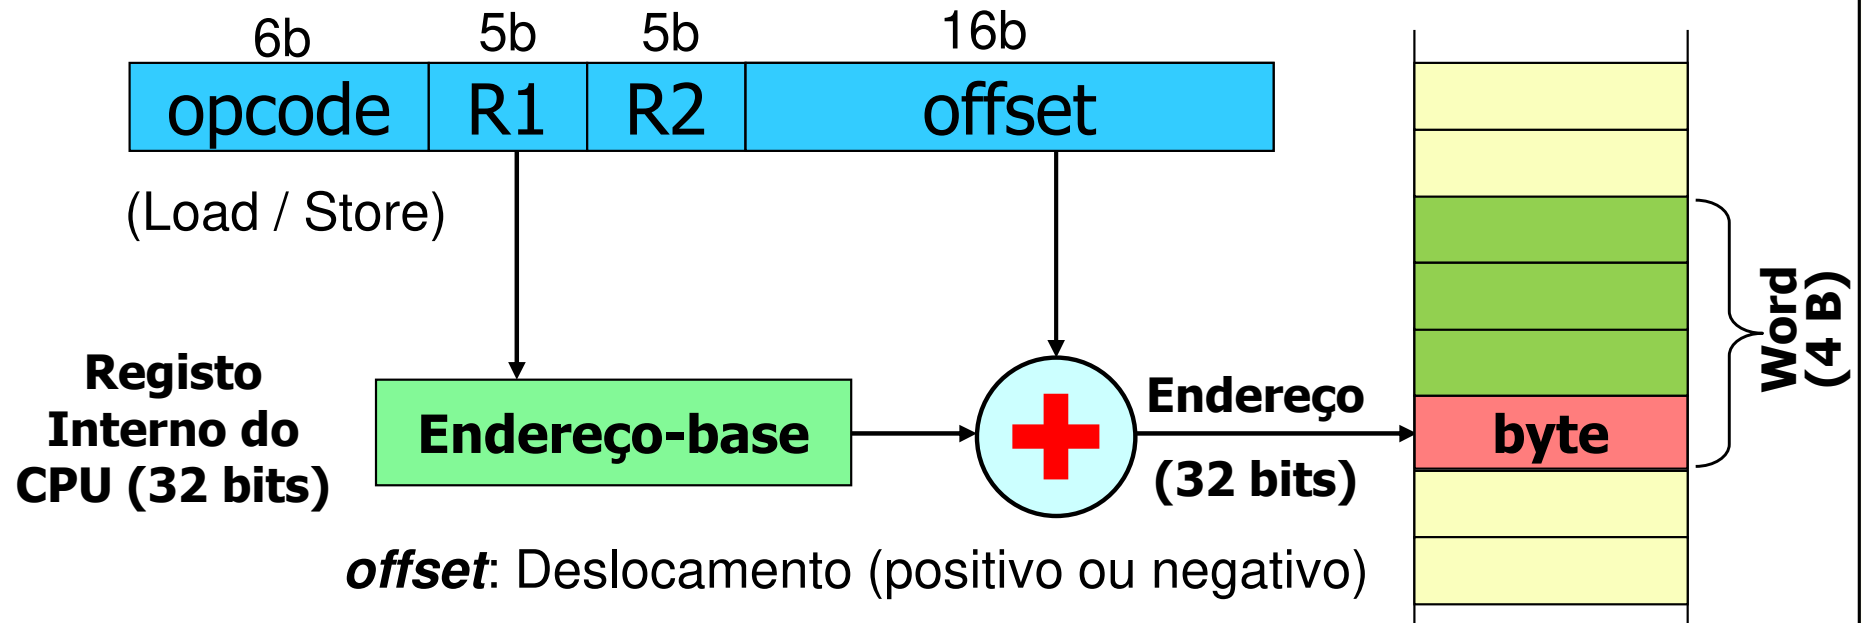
6b
5b
5b
16b

| opcode | R1 | R2 | offset |
|---|---|---|---|

(Load / Store)

Registo Interno do CPU (32 bits)

Endereço-base

Endereço (32 bits)

byte

Word (4 B)

*offset*: Deslocamento (positivo ou negativo)